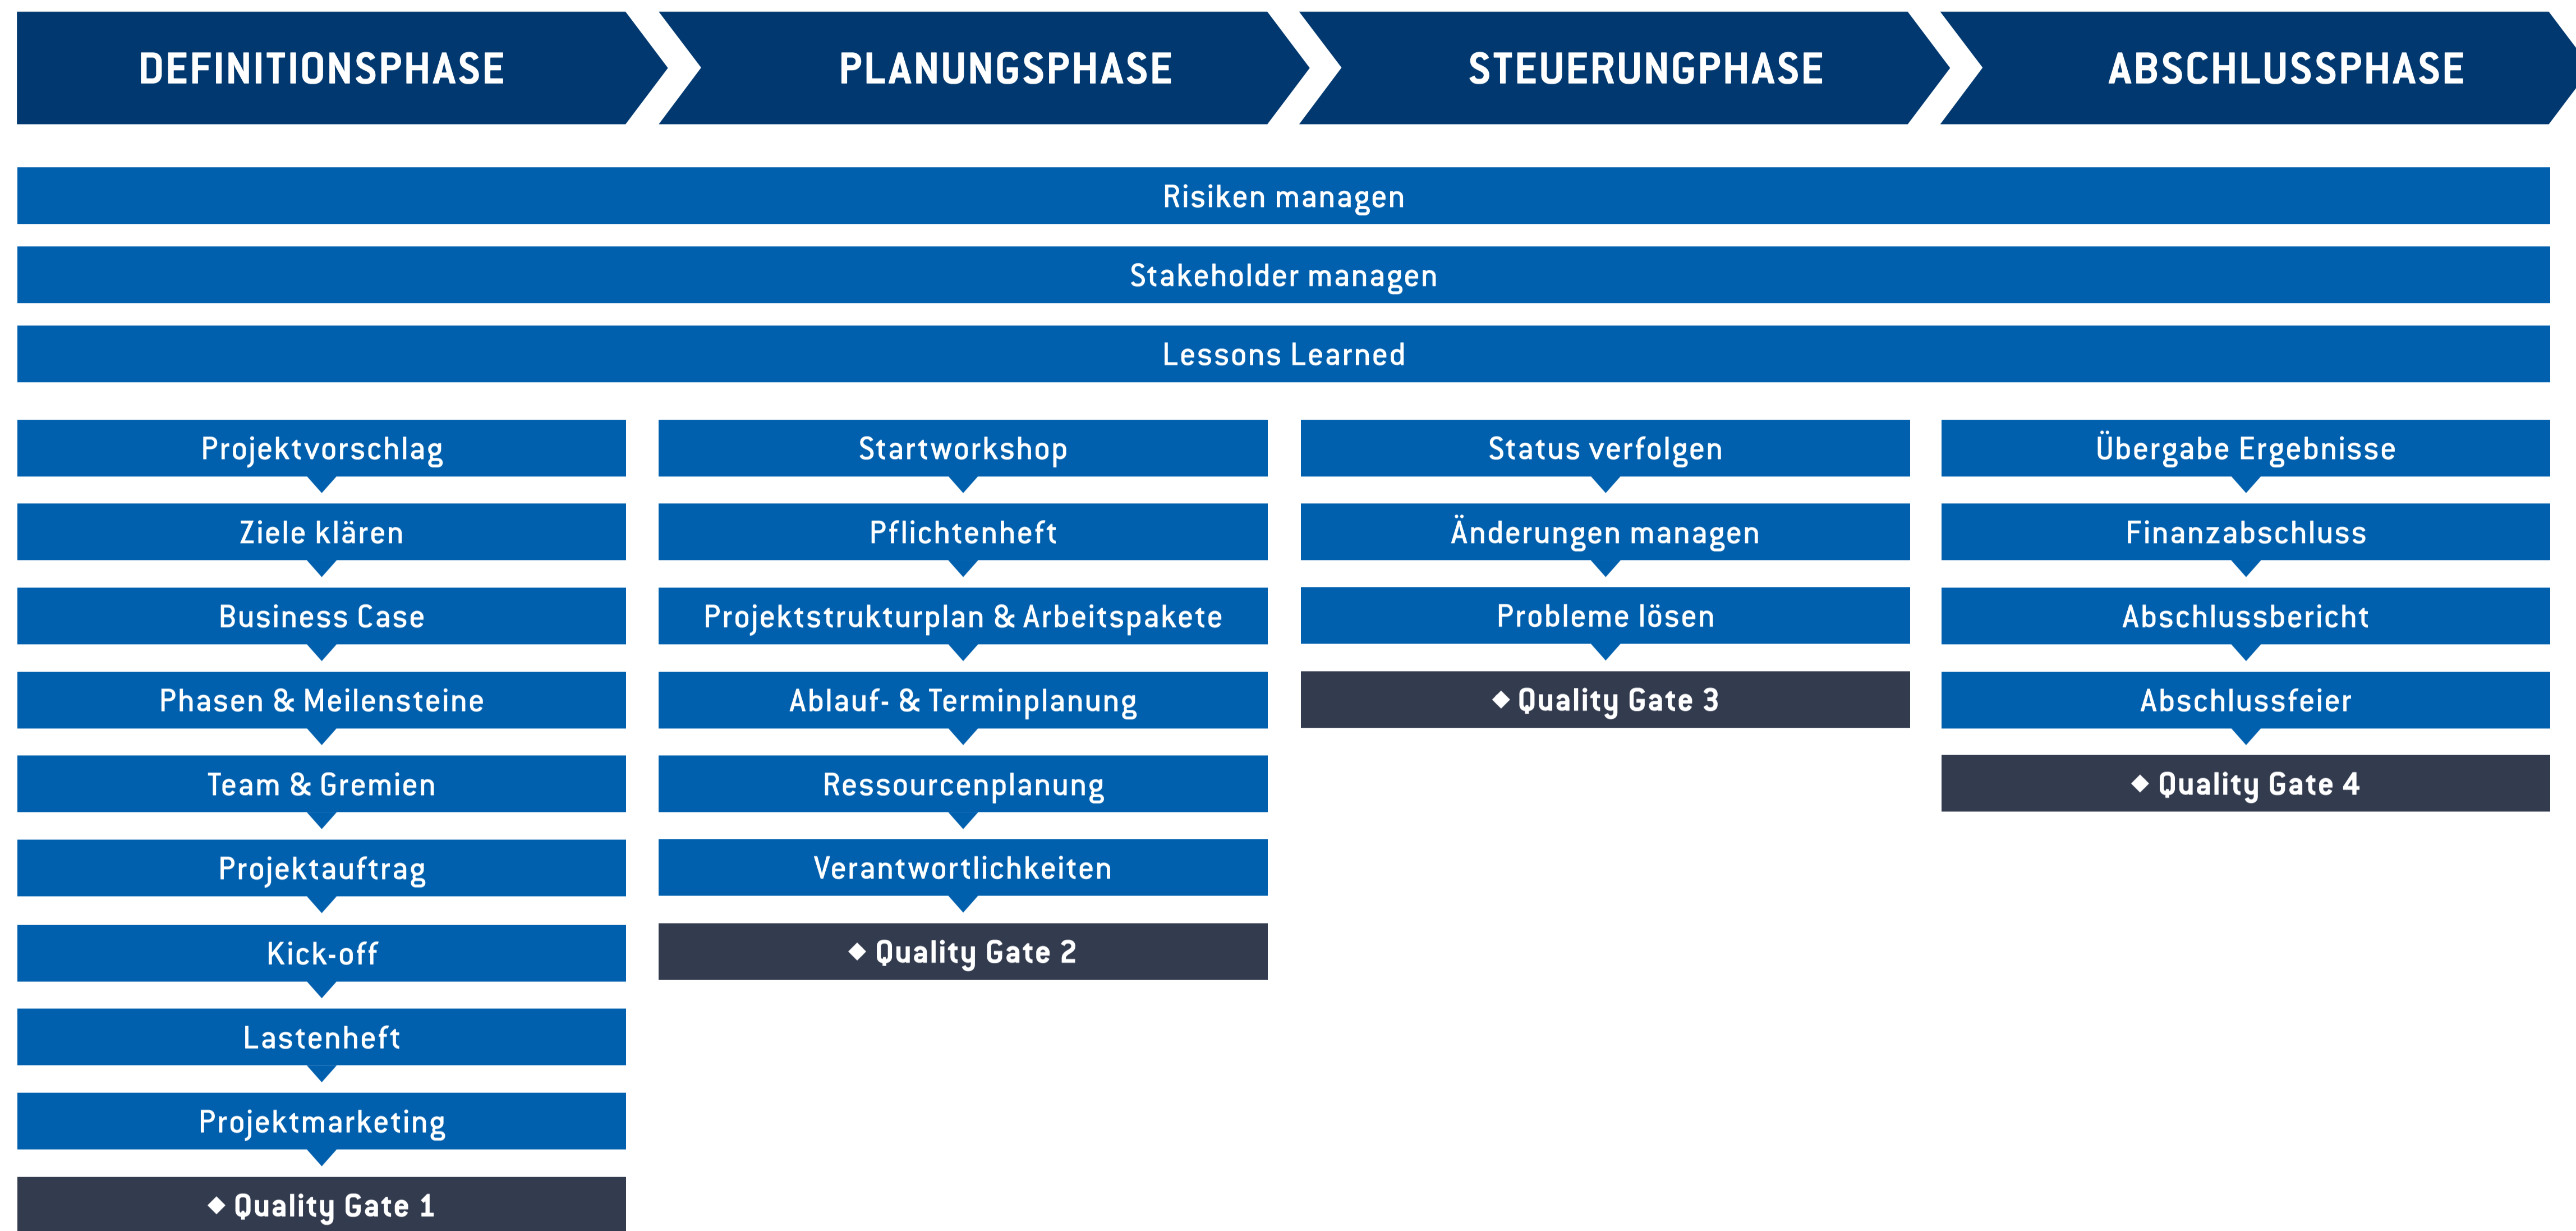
DEFINITIONSPHASE

PLANUNGSPHASE

STEUERUNGPHASE

ABSCHLUSSPHASE

Risiken managen

Stakeholder managen

Lessons Learned

Projektvorschlag

Ziele klären

Business Case

Phasen & Meilensteine

Team & Gremien

Projektauftrag

Kick-off

Lastenheft

Projektmarketing

◆ Quality Gate 1

Startworkshop

Pflichtenheft

Projektstrukturplan & Arbeitspakete

Ablauf- & Terminplanung

Ressourcenplanung

Verantwortlichkeiten

◆ Quality Gate 2

Status verfolgen

Änderungen managen

Probleme lösen

◆ Quality Gate 3

Übergabe Ergebnisse

Finanzabschluss

Abschlussbericht

Abschlussfeier

◆ Quality Gate 4